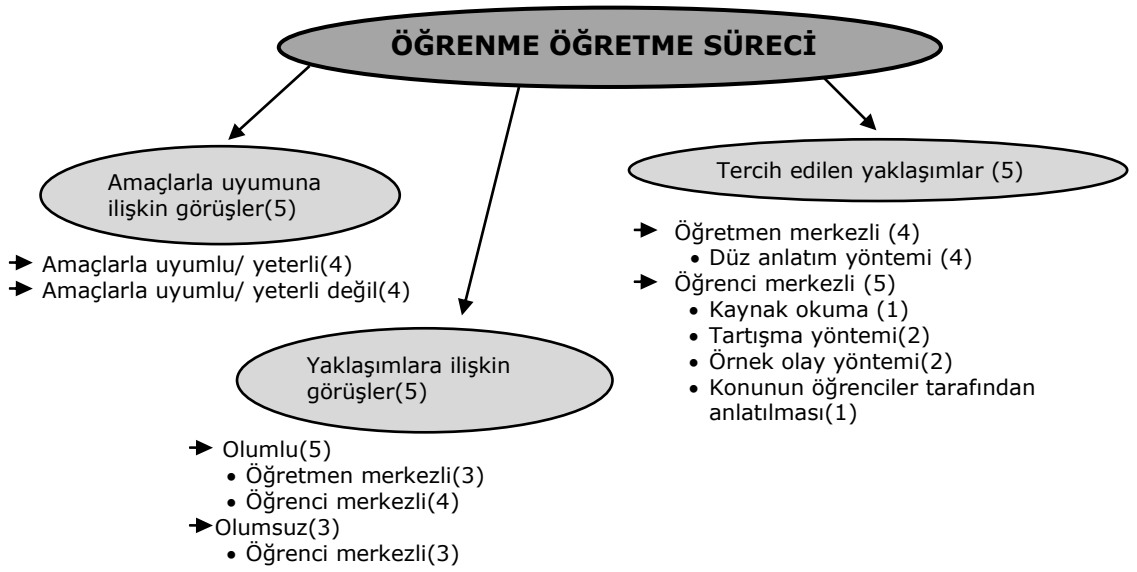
ÖĞRENME ÖĞRETME SÜRECİ

Amaçlarla uyumuna ilişkin görüşler(5)

- Amaçlarla uyumlu/ yeterli(4)
- Amaçlarla uyumlu/ yeterli değil(4)

Yaklaşımlara ilişkin görüşler(5)

- Olumlu(5)
  - Öğretmen merkezli(3)
  - Öğrenci merkezli(4)
- Olumsuz(3)
  - Öğrenci merkezli(3)

Tercih edilen yaklaşımlar (5)

- Öğretmen merkezli (4)
  - Düz anlatım yöntemi (4)
- Öğrenci merkezli (5)
  - Kaynak okuma (1)
  - Tartışma yöntemi(2)
  - Örnek olay yöntemi(2)
  - Konunun öğrenciler tarafından anlatılması(1)